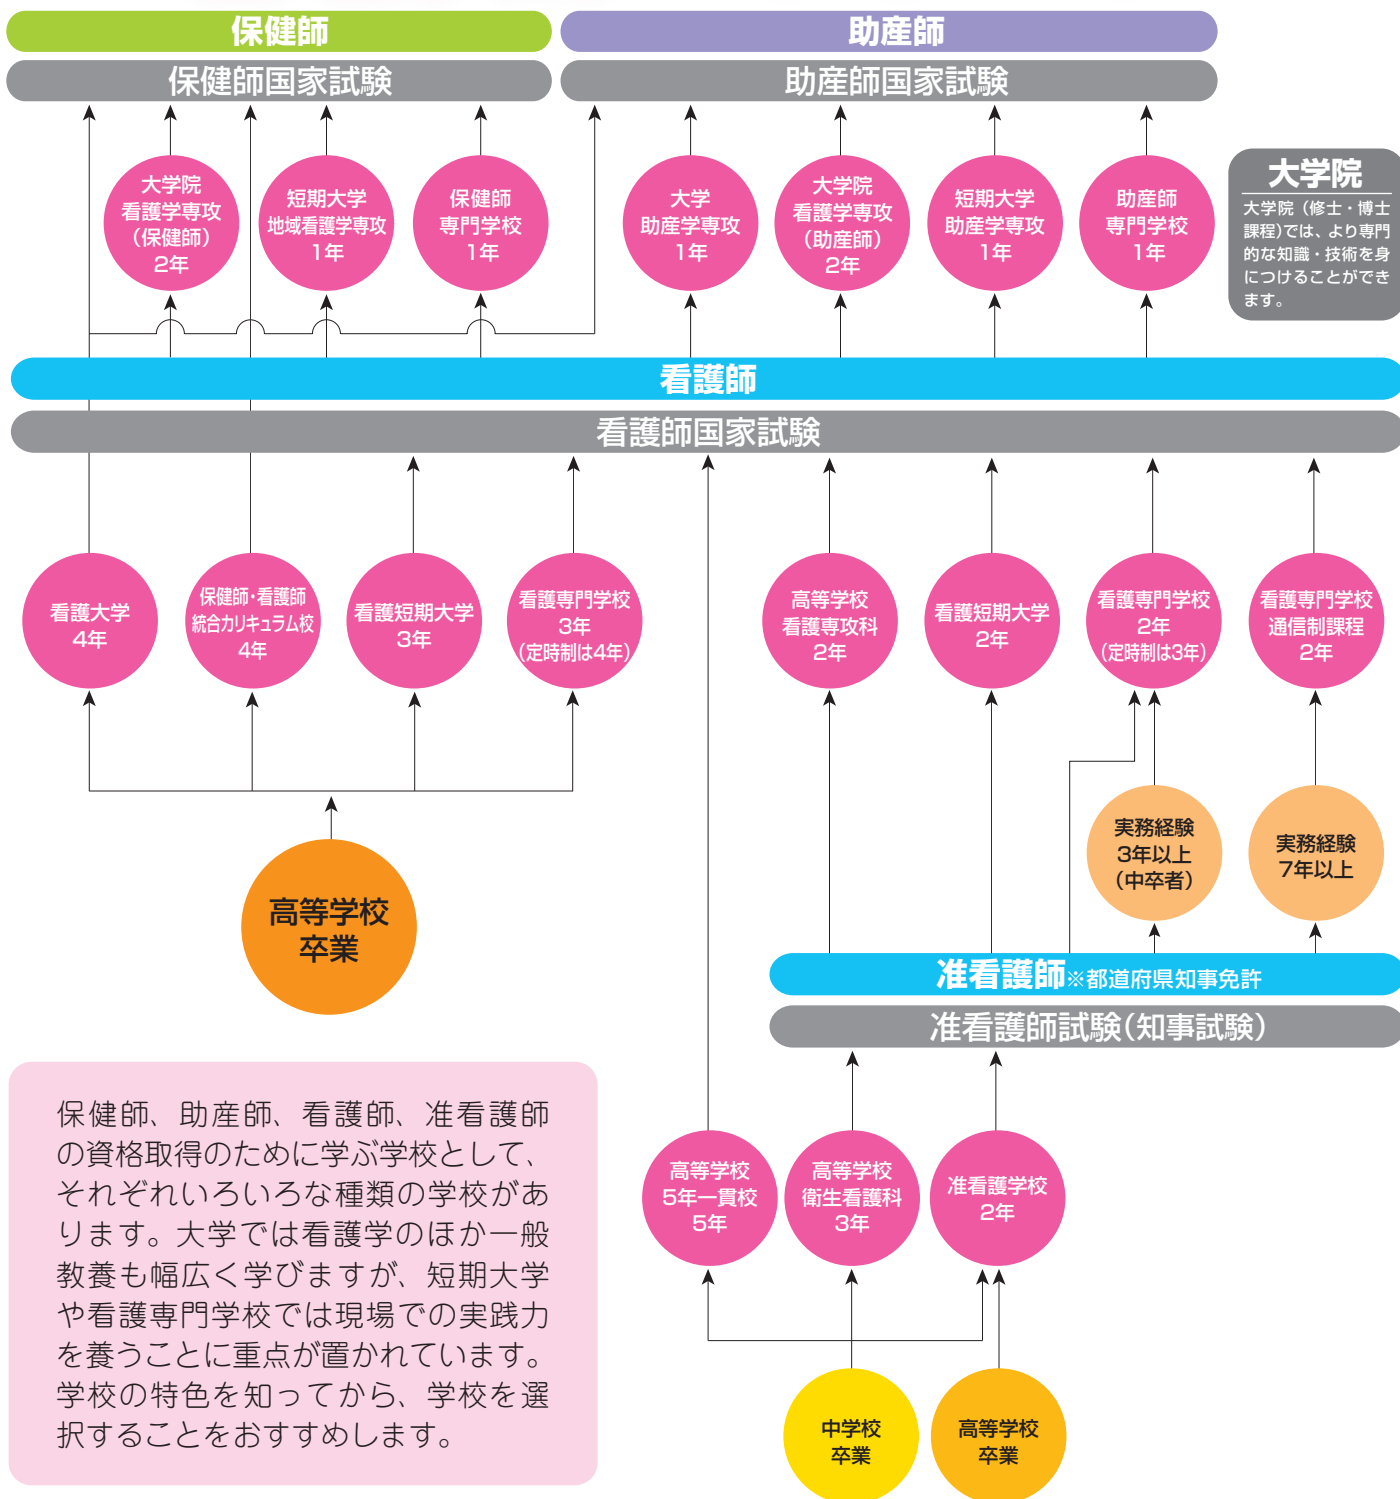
保健師

保健師国家試験

助産師

助産師国家試験

大学院
看護学専攻
（保健師）
2年

短期大学
地域看護学専攻
1年

保健師
専門学校
1年

大学
助産学専攻
1年

大学院
看護学専攻
（助産師）
2年

短期大学
助産学専攻
1年

助産師
専門学校
1年

大学院

大学院（修士・博士課程）では、より専門的な知識・技術を身につけることができます。

看護師

看護師国家試験

看護大学
4年

保健師・看護師
統合カリキュラム校
4年

看護短期大学
3年

看護専門学校
3年
（定時制は4年）

高等学校
看護専攻科
2年

看護短期大学
2年

看護専門学校
2年
（定時制は3年）

看護専門学校
通信制課程
2年

実務経験
3年以上
（中卒者）

実務経験
7年以上

高等学校
卒業

准看護師※都道府県知事免許

准看護師試験（知事試験）

保健師、助産師、看護師、准看護師の資格取得のために学ぶ学校として、それぞれいろいろな種類の学校があります。大学では看護学のほか一般教養も幅広く学びますが、短期大学や看護専門学校では現場での実践力を養うことに重点が置かれています。学校の特色を知ってから、学校を選択することをおすすめします。

高等学校
5年一貫校
5年

高等学校
衛生看護科
3年

准看護学校
2年

中学校
卒業

高等学校
卒業